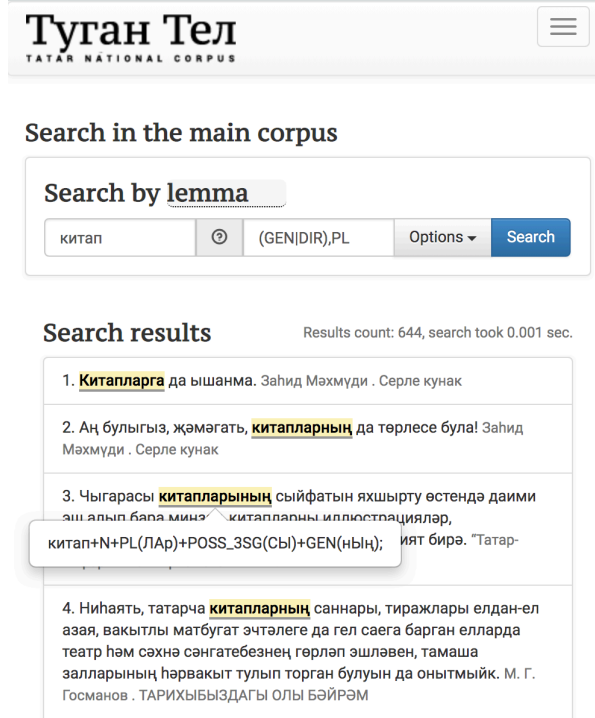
Туган Тел
TATAR NATIONAL CORPUS

Search in the main corpus

Search by lemma

китап

(GEN|DIR),PL

Options

Search

Search results

Results count: 644, search took 0.001 sec.

1. Китапларга да ышанма. Зәһид Мәхмүди . Серле кунак

2. Аң булыгыз, җәмәгать, китапларның да төрлесе була! Зәһид Мәхмүди . Серле кунак

3. Чыгарасы китапларының сыйфатын яхшырту өстендә даими эш алып бара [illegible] китапларны иллюстрацияләр, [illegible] ият бирә. "Татар-

китап+N+PL(ЛАр)+POSS_3SG(СЫ)+GEN(нЫң);

4. Ниһаять, татарча китапларның саннары, тиражлары елдан-ел азая, вакытлы матбугат әчтәлеге да гел саега барган елларда театр һәм сәхнә сәнгатебезнең гөрләп эшләвен, тамаша залларының һәрвакыт тулып торган булуын да онытмыйк. М. Г. Госманов . ТАРИХЫБЫЗДАГЫ ОЛЫ БӘЙРӘМ